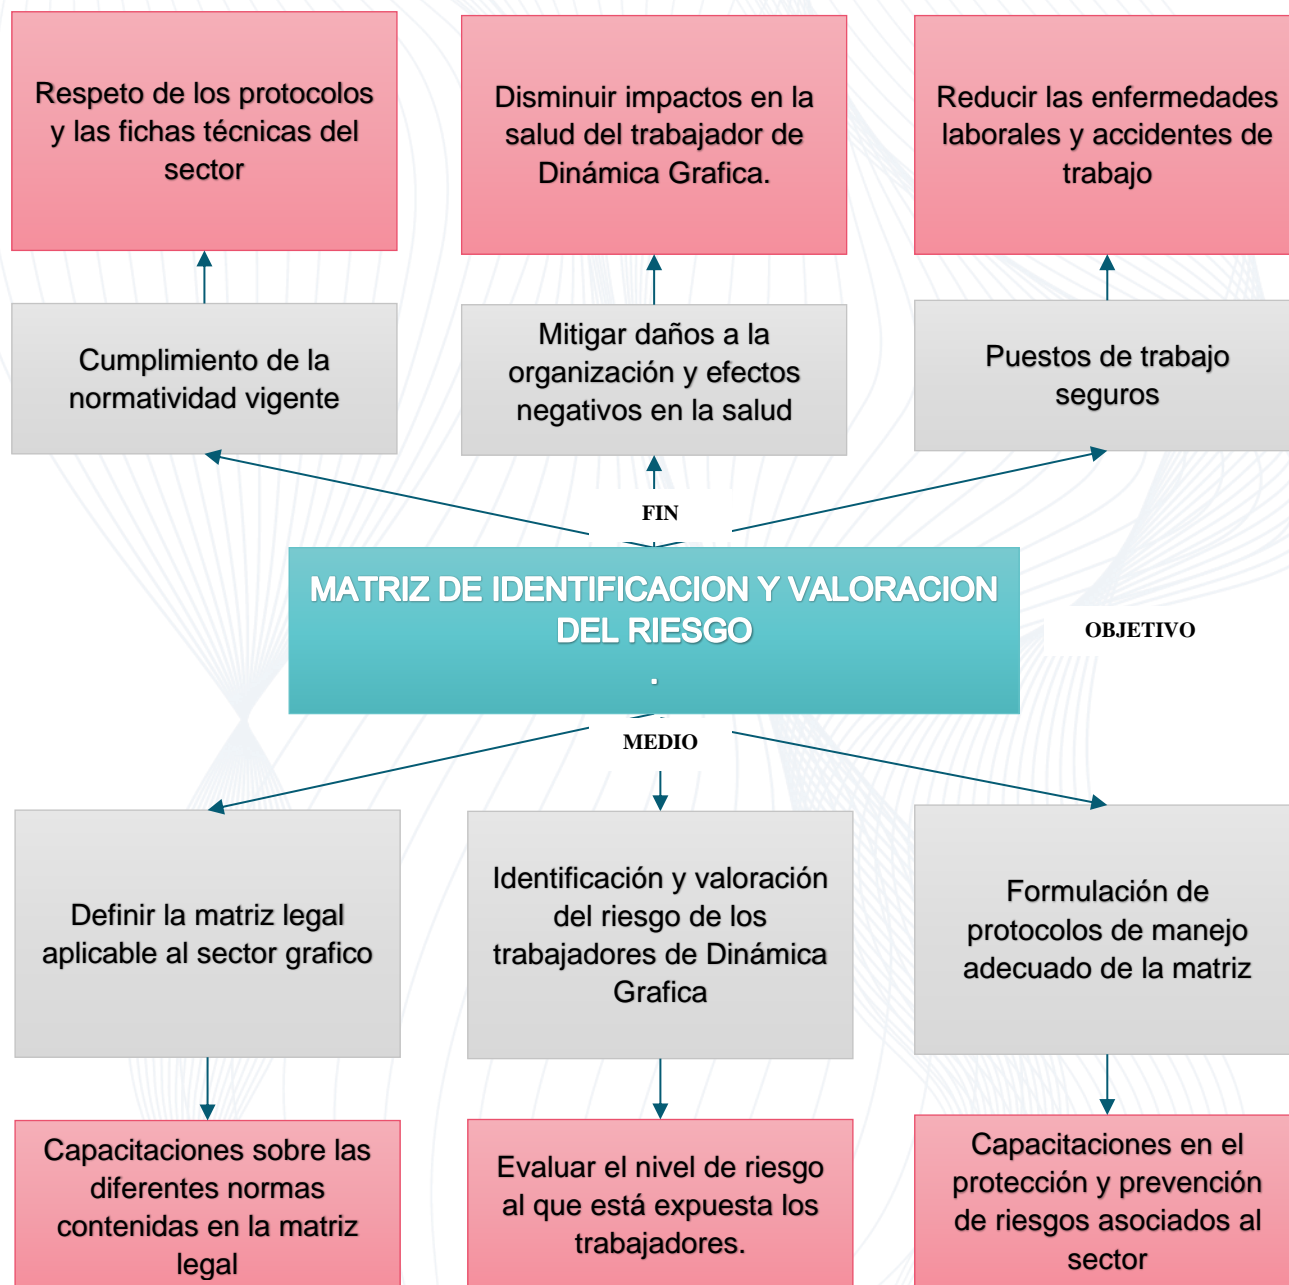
Respeto de los protocolos y las fichas técnicas del sector

Disminuir impactos en la salud del trabajador de Dinámica Grafica.

Reducir las enfermedades laborales y accidentes de trabajo

Cumplimiento de la normatividad vigente

Mitigar daños a la organización y efectos negativos en la salud

Puestos de trabajo seguros

FIN

MATRIZ DE IDENTIFICACION Y VALORACION DEL RIESGO
.

OBJETIVO

MEDIO

Definir la matriz legal aplicable al sector grafico

Identificación y valoración del riesgo de los trabajadores de Dinámica Grafica

Formulación de protocolos de manejo adecuado de la matriz

Capacitaciones sobre las diferentes normas contenidas en la matriz legal

Evaluar el nivel de riesgo al que está expuesta los trabajadores.

Capacitaciones en el protección y prevención de riesgos asociados al sector